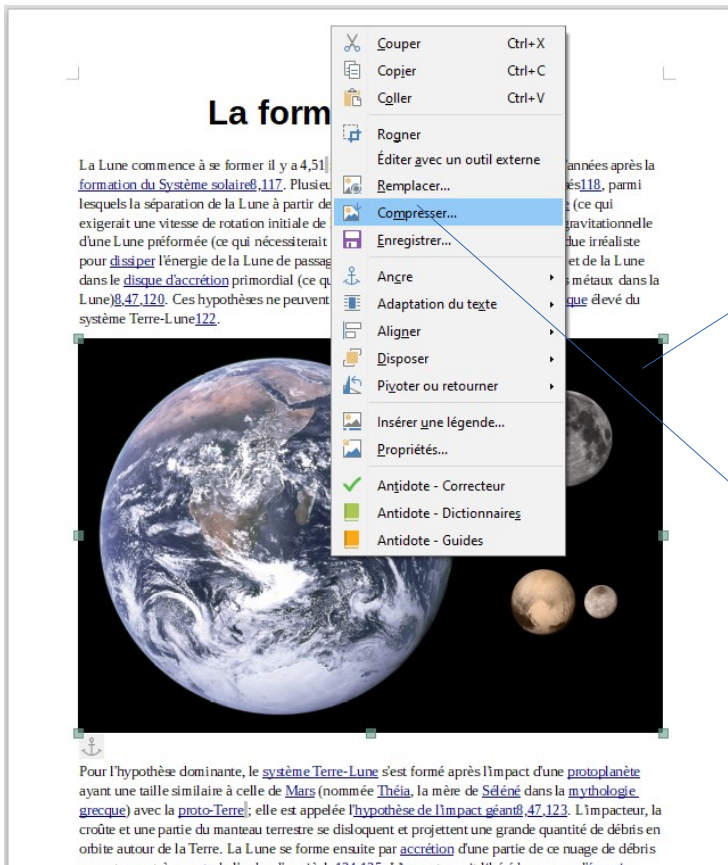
La form

La Lune commence à se former il y a 4,51 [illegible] années après la formation du Système solaire8,117. Plusieu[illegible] és118, parmi lesquels la séparation de la Lune à partir de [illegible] (ce qui exigerait une vitesse de rotation initiale de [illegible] gravitationnelle d'une Lune préformée (ce qui nécessiterait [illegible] due irréaliste pour dissiper l'énergie de la Lune de passag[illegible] et de la Lune dans le disque d'accrétion primordial (ce qu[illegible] s métaux dans la Lune)8,47,120. Ces hypothèses ne peuvent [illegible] ique élevé du système Terre-Lune122.

Couper Ctrl+X
Copier Ctrl+C
Coller Ctrl+V
Rogner
Éditer avec un outil externe
Remplacer...
Compresser...
Enregistrer...
Ancre
Adaptation du texte
Aligner
Disposer
Pivoter ou retourner
Insérer une légende...
Propriétés...
Antidote - Correcteur
Antidote - Dictionnaires
Antidote - Guides

Pour l'hypothèse dominante, le système Terre-Lune s'est formé après l'impact d'une protoplanète ayant une taille similaire à celle de Mars (nommée Théia, la mère de Séléné dans la mythologie grecque) avec la proto-Terre ; elle est appelée l'hypothèse de l'impact géant8,47,123. L'impacteur, la croûte et une partie du manteau terrestre se disloquent et projettent une grande quantité de débris en orbite autour de la Terre. La Lune se forme ensuite par accrétion d'une partie de ce nuage de débris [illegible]